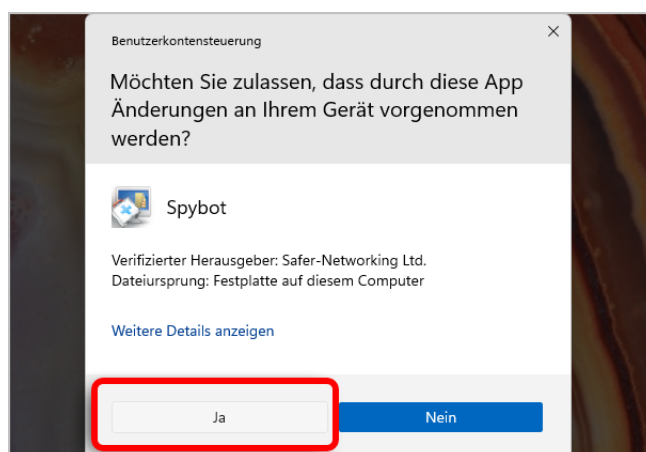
Benutzerkontensteuerung

×

Möchten Sie zulassen, dass durch diese App Änderungen an Ihrem Gerät vorgenommen werden?

Spybot

Verifizierter Herausgeber: Safer-Networking Ltd.
Dateiursprung: Festplatte auf diesem Computer

Weitere Details anzeigen

Ja

Nein